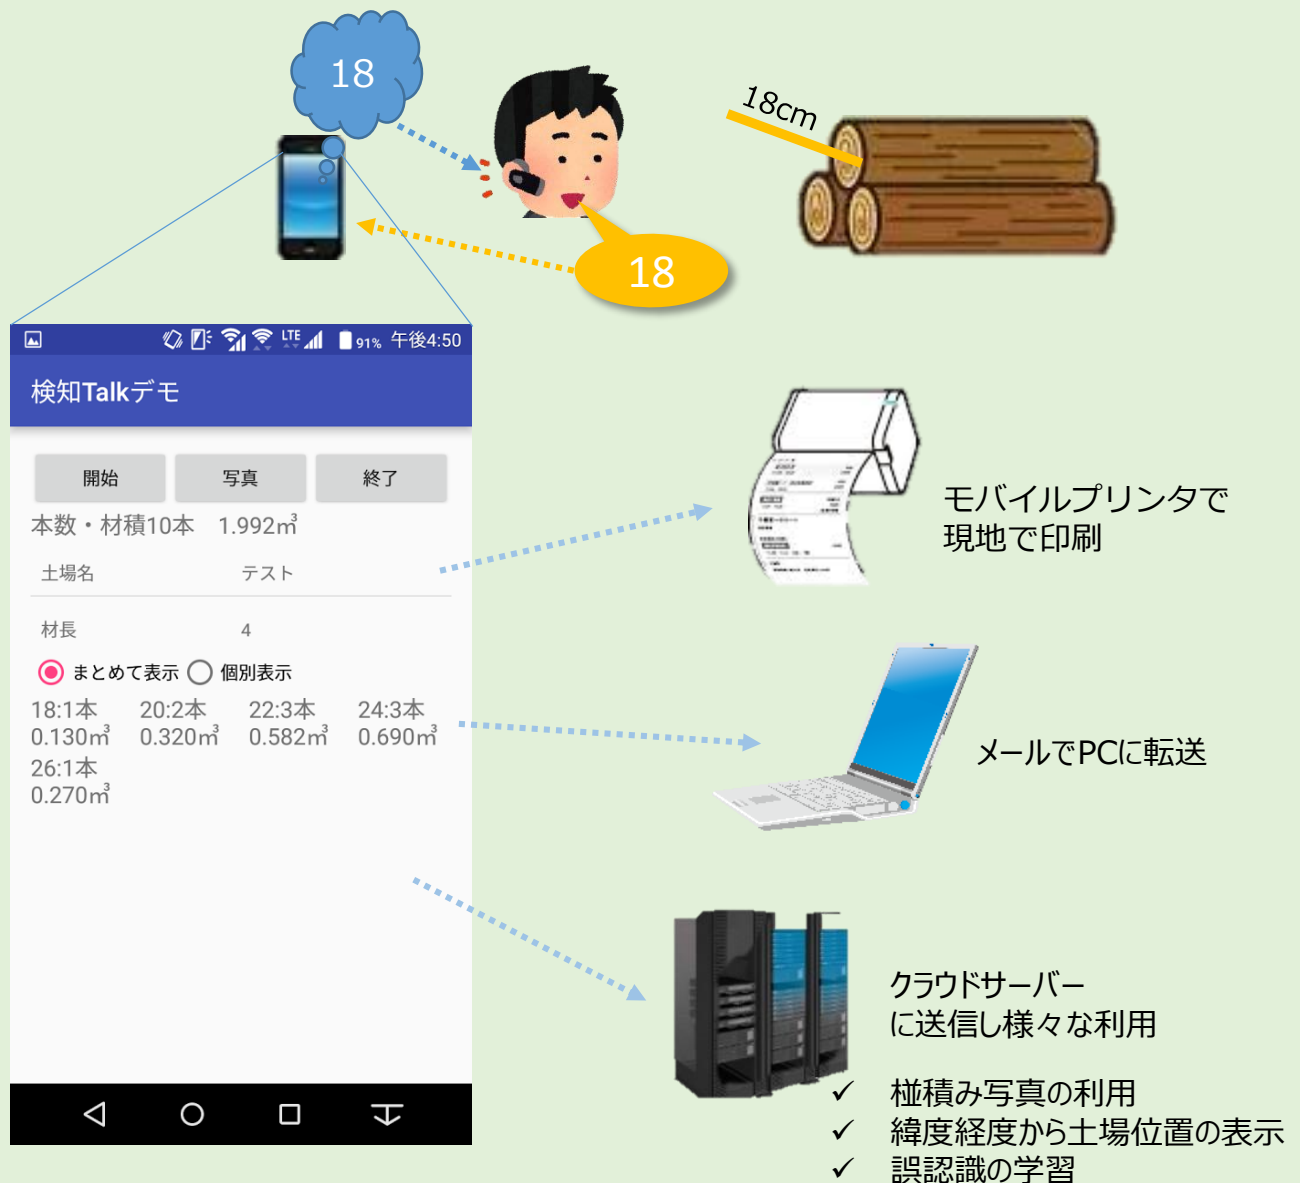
18

18cm

18

91% 午後4:50

検知Talkデモ

開始 写真 終了

本数・材積10本 1.992㎥

土場名 テスト

材長 4

まとめて表示 個別表示

18:1本 0.130㎥
20:2本 0.320㎥
22:3本 0.582㎥
24:3本 0.690㎥
26:1本 0.270㎥

モバイルプリンタで
現地で印刷

メールでPCに転送

クラウドサーバー
に送信し様々な利用

✓ 椪積み写真の利用
✓ 緯度経度から土場位置の表示
✓ 誤認識の学習